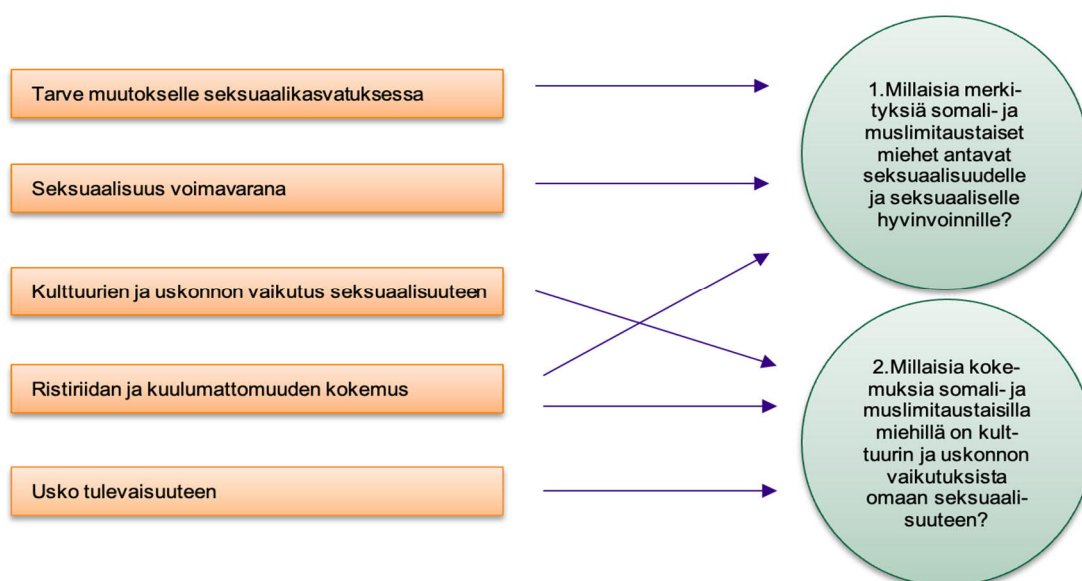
Tarve muutokselle seksuaalikasvatuksessa

Seksuaalisuus voimavarana

Kulttuurien ja uskonnon vaikutus seksuaalisuuteen

Ristiriidan ja kuulumattomuuden kokemus

Usko tulevaisuuteen

1.Millaisia merkityksiä somali- ja muslimitaustaiset miehet antavat seksuaalisuudelle ja seksuaaliselle hyvinvoinnille?

2.Millaisia kokemuksia somali- ja muslimitaustaisilla miehillä on kulttuurin ja uskonnon vaikutuksista omaan seksuaalisuuteen?